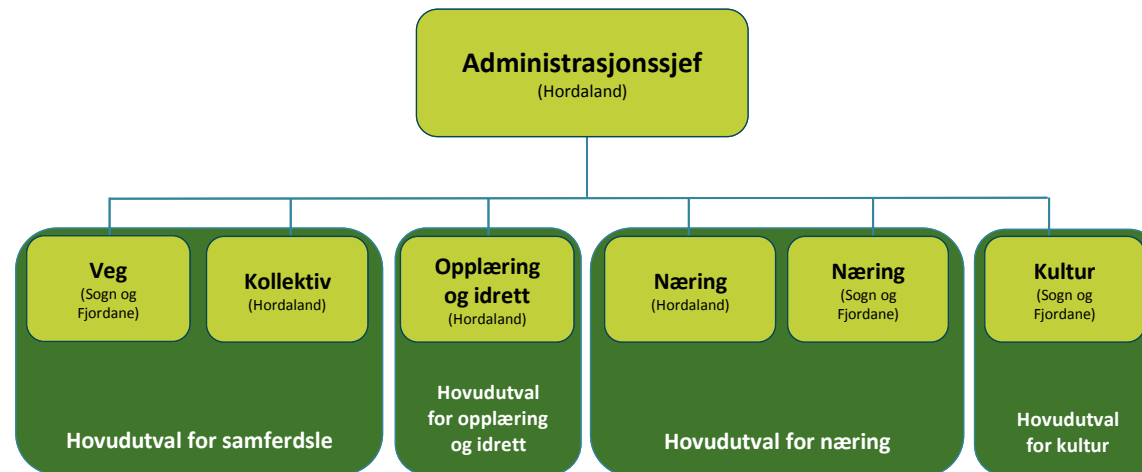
Administrasjonssjef
(Hordaland)

Veg
(Sogn og Fjordane)

Kollektiv
(Hordaland)

Hovudutval for samferdsle

Opplæring og idrett
(Hordaland)

Hovudutval for opplæring og idrett

Næring
(Hordaland)

Næring
(Sogn og Fjordane)

Hovudutval for næring

Kultur
(Sogn og Fjordane)

Hovudutval for kultur